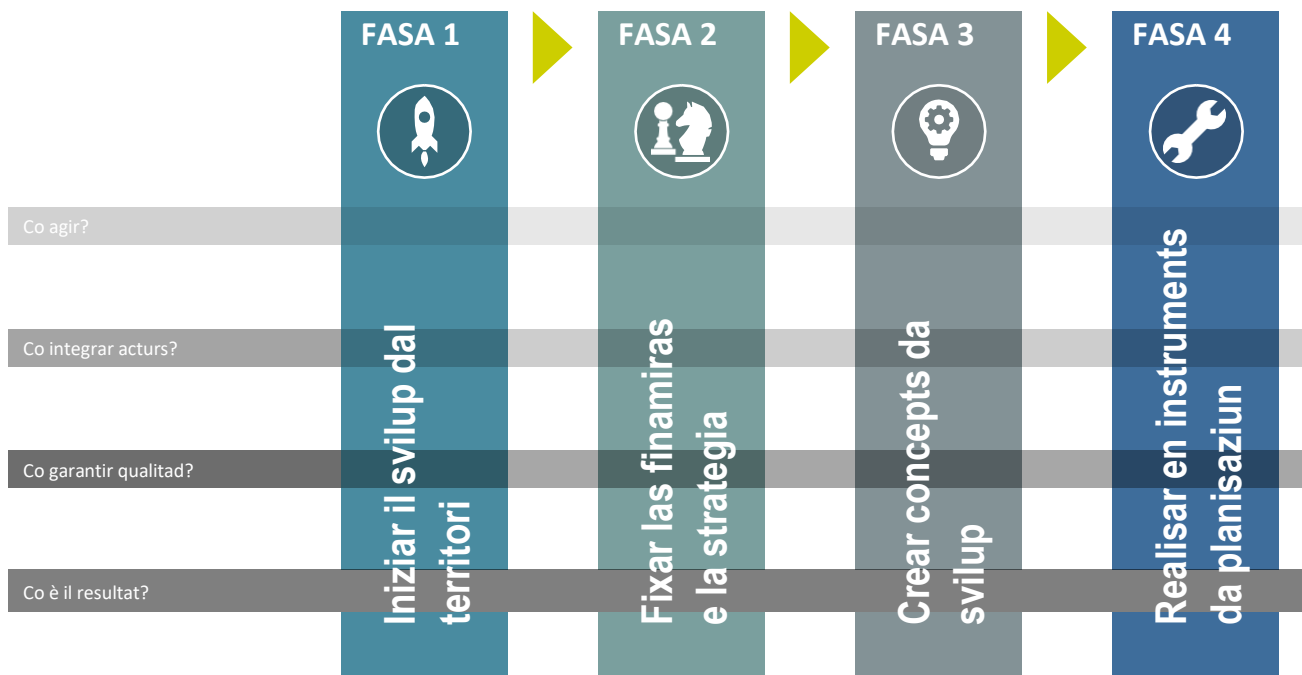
FASA 1

FASA 2

FASA 3

FASA 4

Co agir?

Co integrar acturs?

Co garantir qualitad?

Co è il resultat?

Inizar il svilup dal territori

Fixar las finamiras e la strategia

Crear concepts da svilup

Realisar en instruments da planisaziun